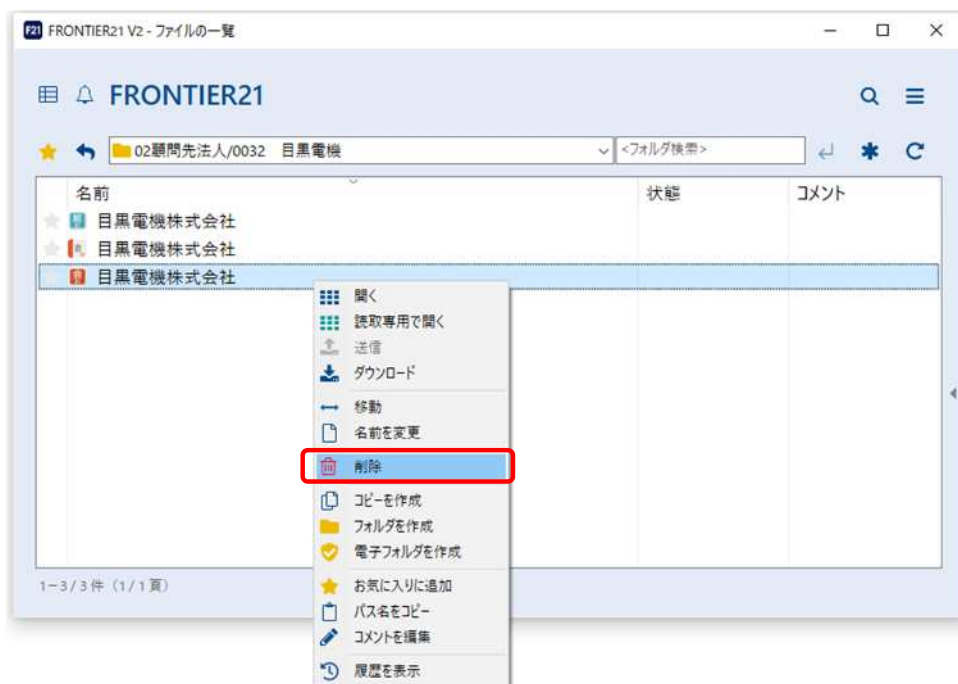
F21 FRONTIER21 V2 - ファイルの一覧

FRONTIER21

02顧問先法人/0032　目黒電機

<フォルダ検索>

| 名前 | 状態 | コメント |
|---|---|---|
| 目黒電機株式会社 | | |
| 目黒電機株式会社 | | |
| 目黒電機株式会社 | | |

開く
読取専用で開く
送信
ダウンロード
移動
名前を変更
削除
コピーを作成
フォルダを作成
電子フォルダを作成
お気に入りに追加
パス名をコピー
コメントを編集
履歴を表示

1-3/3件 (1/1頁)